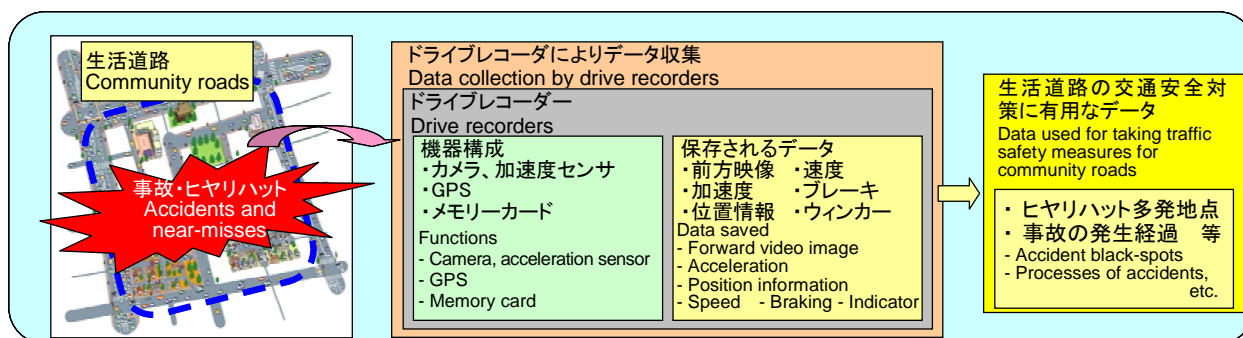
生活道路
Community roads

事故・ヒヤリハット
Accidents and near-misses

ドライブレコーダによりデータ収集
Data collection by drive recorders

ドライブレコーダー
Drive recorders

機器構成
・カメラ、加速度センサ
・GPS
・メモリーカード

Functions
- Camera, acceleration sensor
- GPS
- Memory card

保存されるデータ
・前方映像　・速度
・加速度　・ブレーキ
・位置情報　・ウィンカー

Data saved
- Forward video image
- Acceleration
- Position information
- Speed - Braking - Indicator

生活道路の交通安全対策に有用なデータ
Data used for taking traffic safety measures for community roads

・ヒヤリハット多発地点
・事故の発生経過　等
- Accident black-spots
- Processes of accidents, etc.